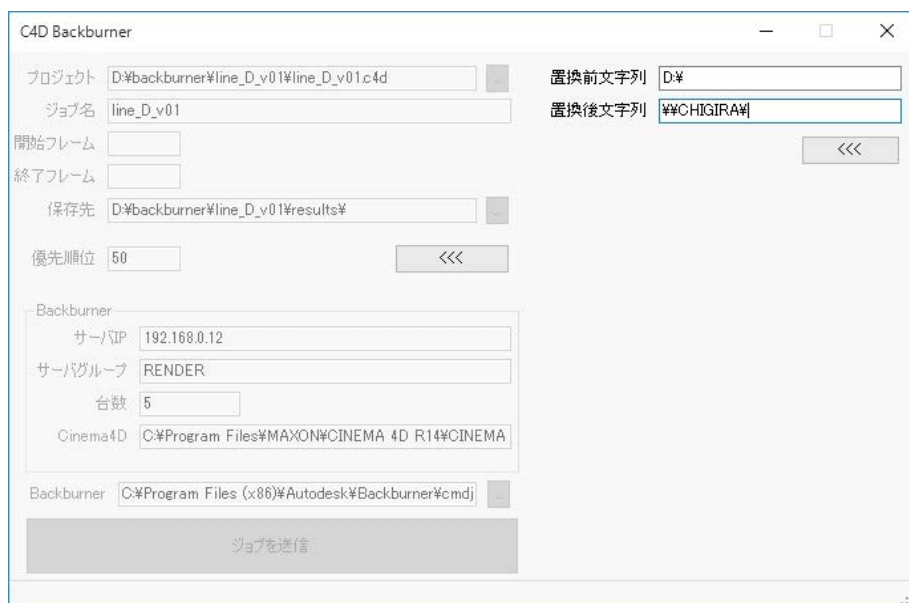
C4D Backburner

プロジェクト D:¥backburner¥line_D_v01¥line_D_v01.c4d ...

ジョブ名 line_D_v01

開始フレーム

終了フレーム

保存先 D:¥backburner¥line_D_v01¥results¥ ...

優先順位 50

<<<

Backburner

サーバIP 192.168.0.12

サーバグループ RENDER

台数 5

Cinema4D C:¥Program Files¥MAXON¥CINEMA 4D R14¥CINEMA

Backburner C:¥Program Files (x86)¥Autodesk¥Backburner¥cmdj ...

ジョブを送信

置換前文字列 D:¥

置換後文字列 ¥¥CHIGIRA¥

<<<